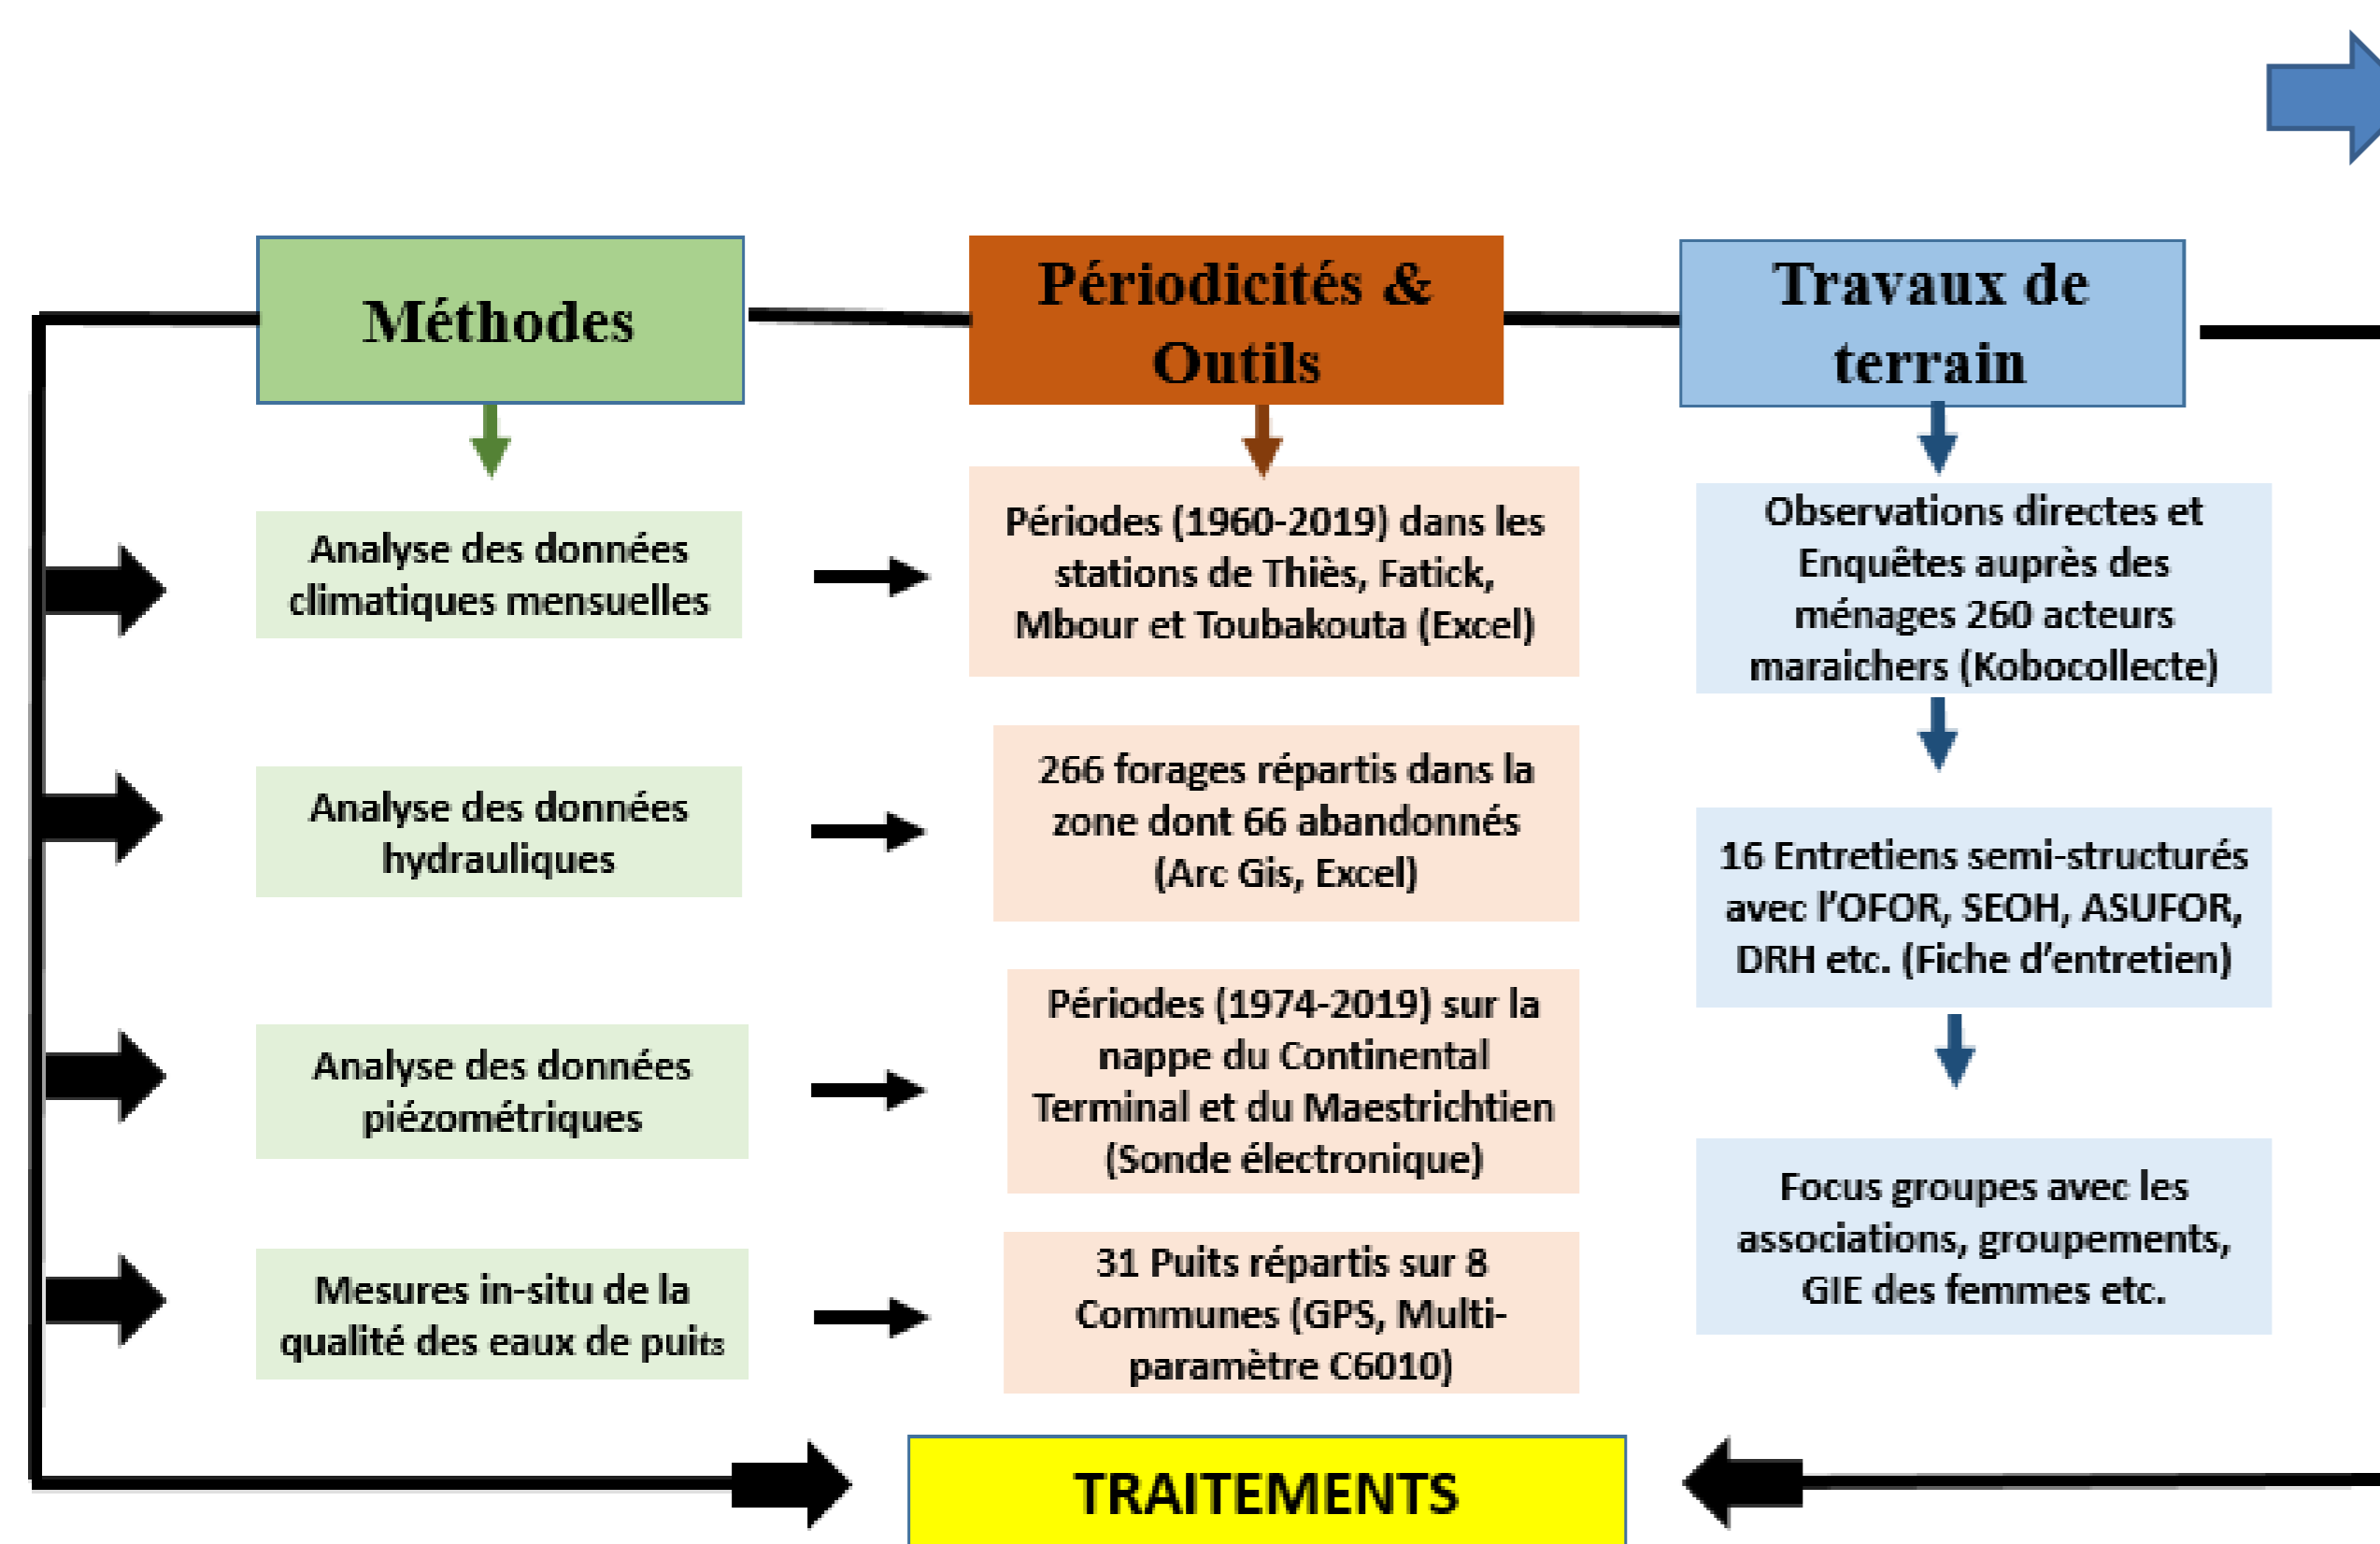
Méthodes

Périodicités & Outils

Travaux de terrain

Analyse des données climatiques mensuelles

Périodes (1960-2019) dans les stations de Thiès, Fatick, Mbour et Toubakouta (Excel)

Observations directes et Enquêtes auprès des ménages 260 acteurs maraichers (Kobocollecte)

Analyse des données hydrauliques

266 forages répartis dans la zone dont 66 abandonnés (Arc Gis, Excel)

16 Entretiens semi-structurés avec l'OFOR, SEOH, ASUFOR, DRH etc. (Fiche d'entretien)

Analyse des données piézométriques

Périodes (1974-2019) sur la nappe du Continental Terminal et du Maestrichtien (Sonde électronique)

Focus groupes avec les associations, groupements, GIE des femmes etc.

Mesures in-situ de la qualité des eaux de puits

31 Puits répartis sur 8 Communes (GPS, Multi-paramètre C6010)

TRAITEMENTS